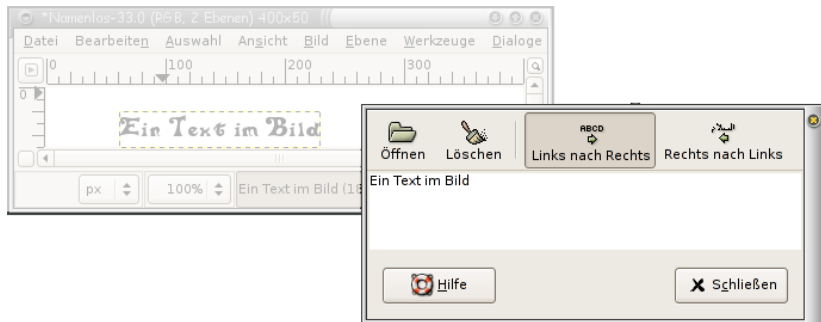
*Namenlos-33.0 (RGB, 2 Ebenen) 400x60

Datei Bearbeiten Auswahl Ansicht Bild Ebene Werkzeuge Dialoge

0 100 200 300

0

Ein Text im Bild

px 100% Ein Text im Bild (1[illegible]

Öffnen Löschen ABCD Links nach Rechts Rechts nach Links

Ein Text im Bild

Hilfe Schließen